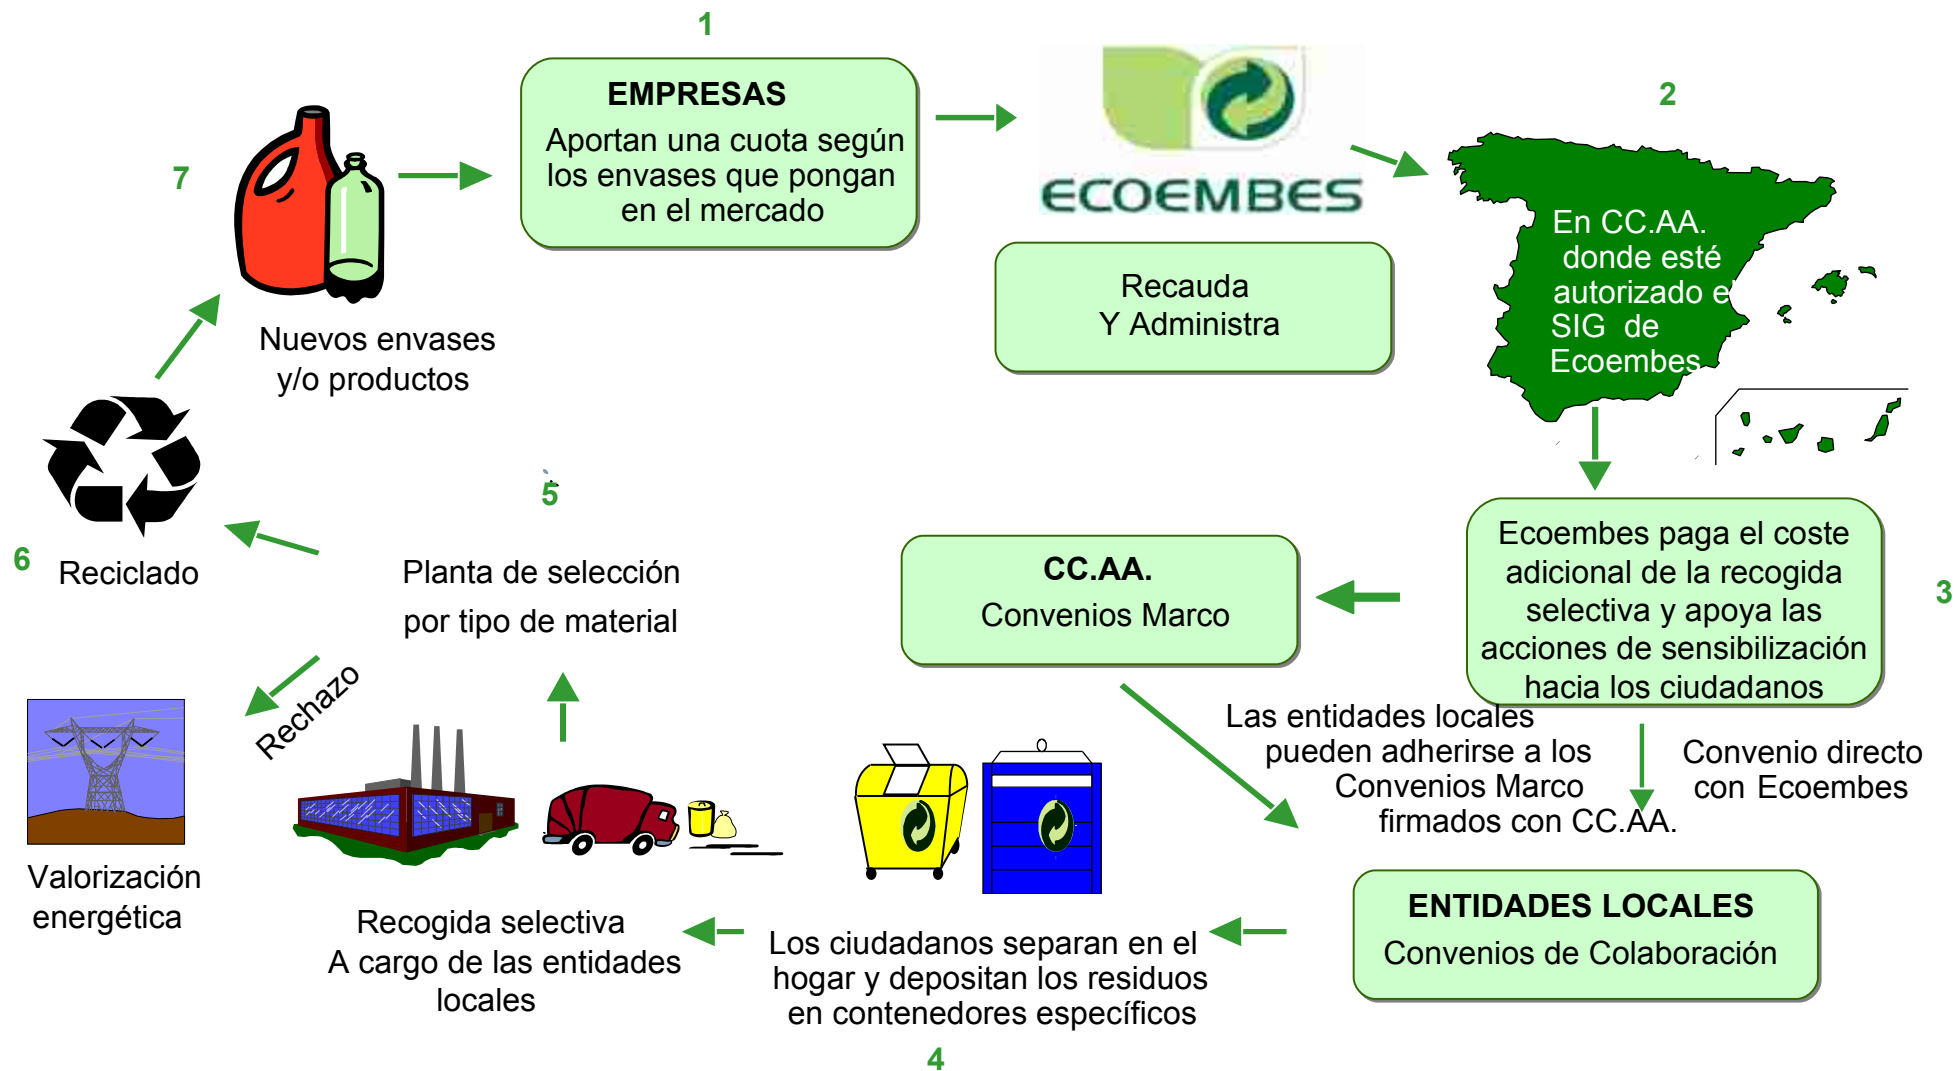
1

EMPRESAS

Aportan una cuota según los envases que pongan en el mercado

ECOEMBES

Recauda
Y Administra

2

En CC.AA. donde esté autorizado e SIG de Ecoembes

7

Nuevos envases y/o productos

6

Reciclado

5

Planta de selección por tipo de material

CC.AA.

Convenios Marco

Ecoembes paga el coste adicional de la recogida selectiva y apoya las acciones de sensibilización hacia los ciudadanos

3

Rechazo

Valorización energética

Las entidades locales pueden adherirse a los Convenios Marco firmados con CC.AA.

Convenio directo con Ecoembes

ENTIDADES LOCALES

Convenios de Colaboración

Recogida selectiva
A cargo de las entidades locales

Los ciudadanos separan en el hogar y depositan los residuos en contenedores específicos

4